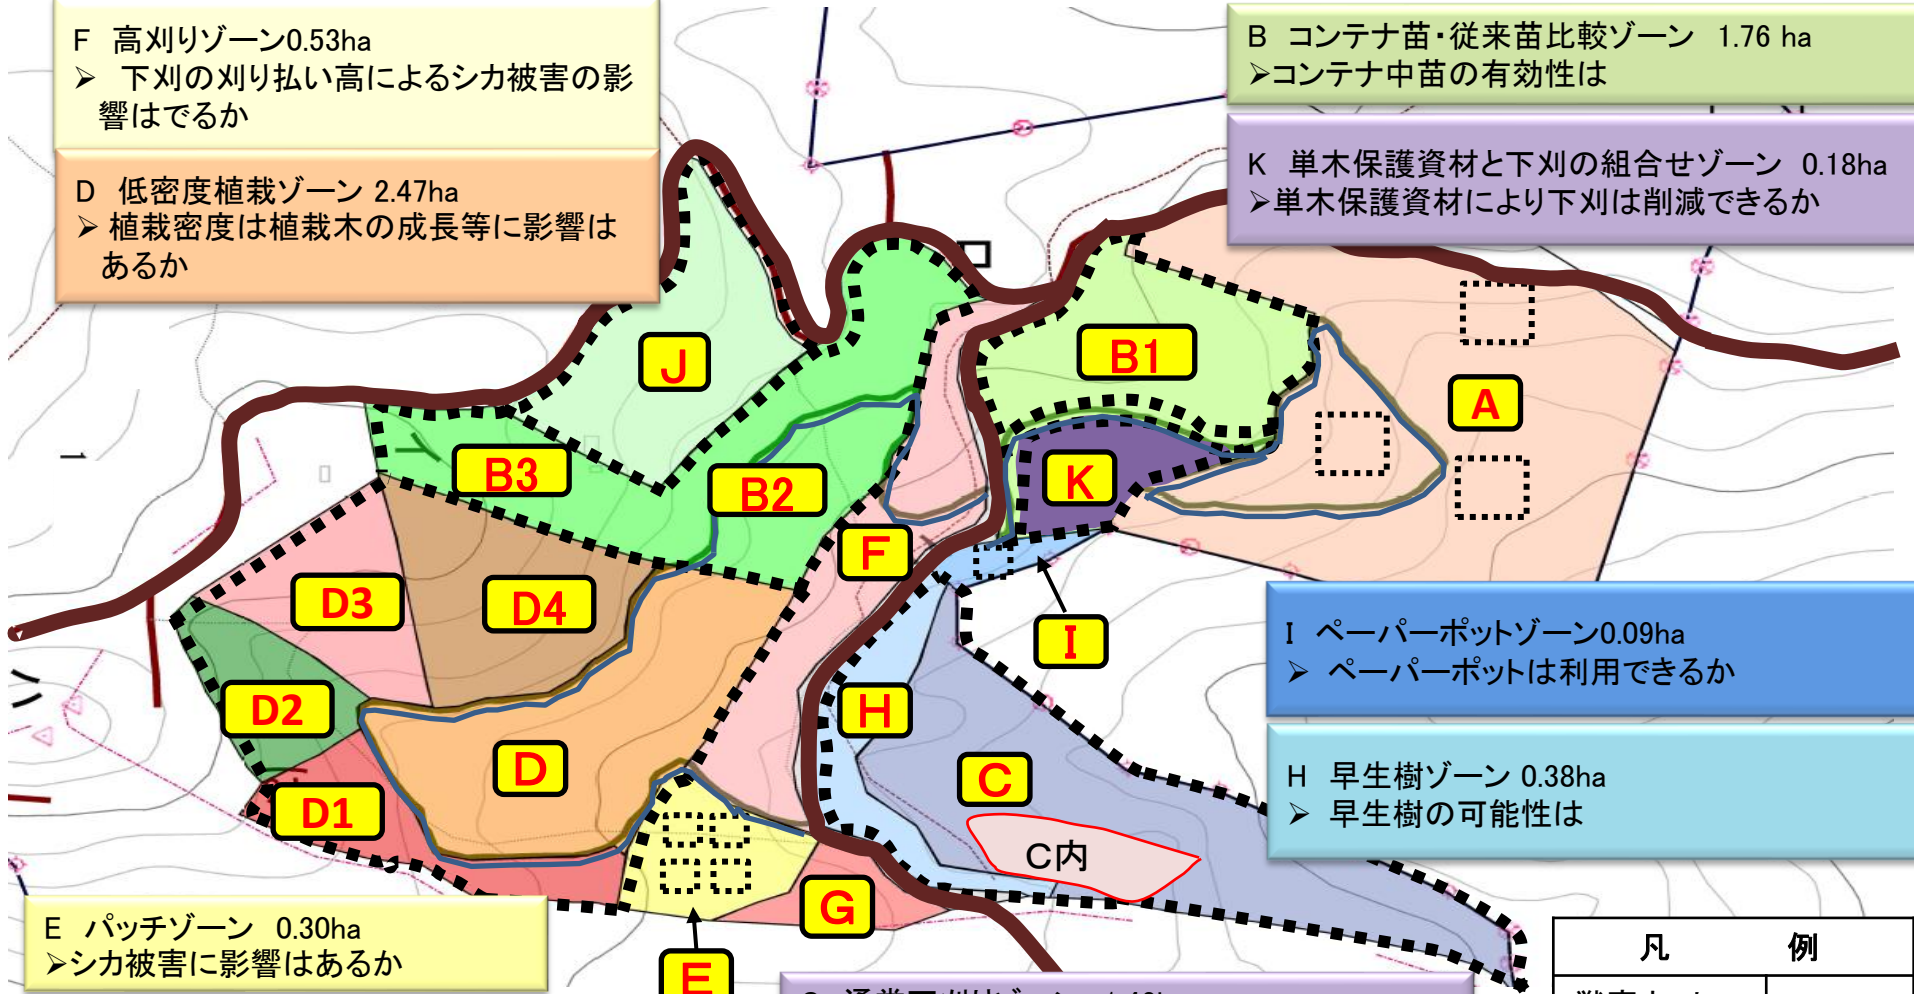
F 高刈りゾーン0.53ha
➢ 下刈の刈り払い高によるシカ被害の影響はでるか

D 低密度植栽ゾーン 2.47ha
➢ 植栽密度は植栽木の成長等に影響はあるか

B コンテナ苗・従来苗比較ゾーン 1.76 ha
➢コンテナ中苗の有効性は

K 単木保護資材と下刈の組合せゾーン 0.18ha
➢単木保護資材により下刈は削減できるか

J

B1

A

B3

B2

K

F

D3

D4

I

I ペーパーポットゾーン0.09ha
➢ ペーパーポットは利用できるか

D2

H

D

C

H 早生樹ゾーン 0.38ha
➢ 早生樹の可能性は

D1

C内

G

E パッチゾーン 0.30ha
➢シカ被害に影響はあるか

E

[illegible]

凡 例

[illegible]